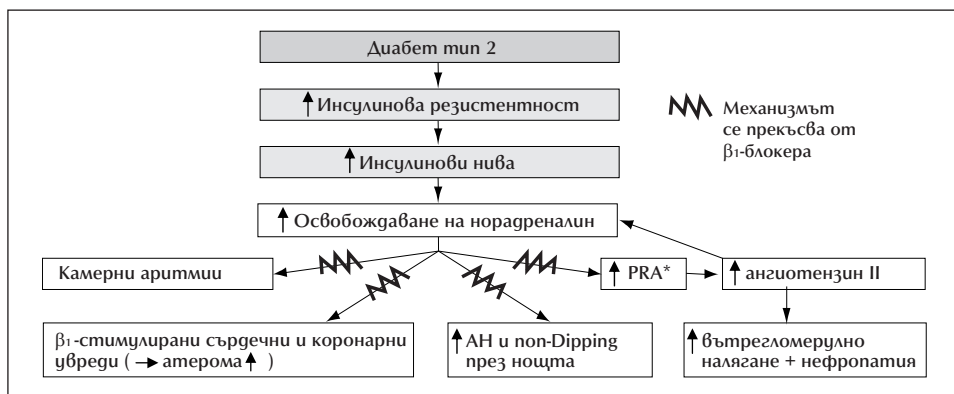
Диабет тип 2

↑ Инсулинова резистентност

Механизмът се прекъсва от $\beta_1$-блокера

↑ Инсулинови нива

↑ Освобождаване на норадреналин

Камерни аритмии

↑ PRA*

↑ ангиотензин II

$\beta_1$-стимулирани сърдечни и коронарни увреди ( → атерома ↑ )

↑ АН и non-Dipping през нощта

↑ вътрегломерулно налягане + нефропатия